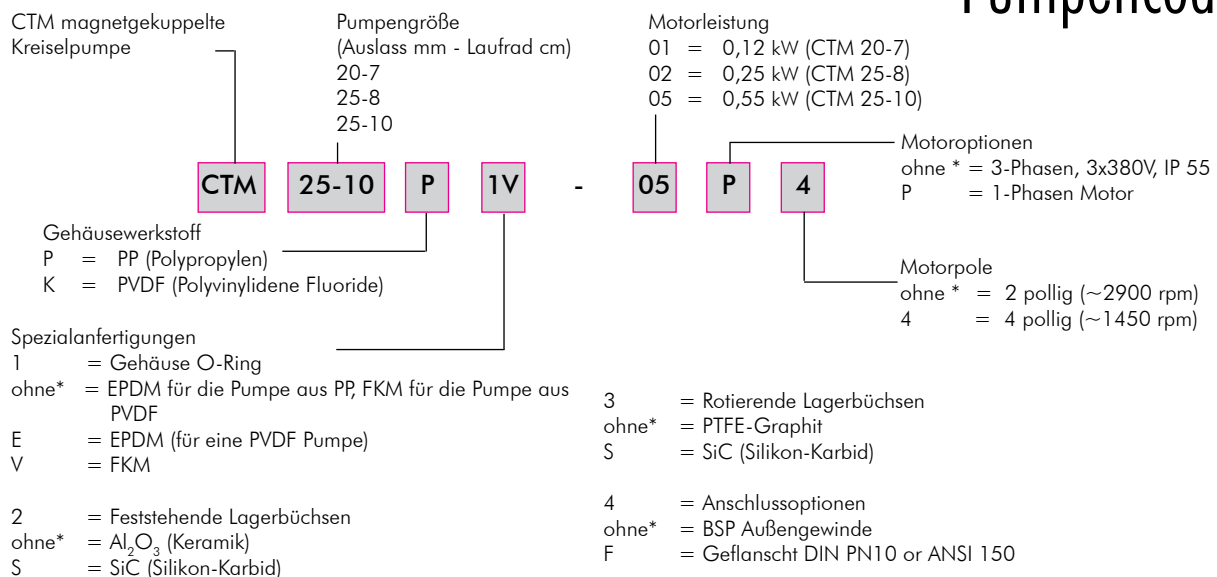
Pumpencod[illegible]

CTM magnetgekuppelte Kreiselpumpe

Pumpengröße
(Auslass mm - Laufrad cm)
20-7
25-8
25-10

Motorleistung
01 = 0,12 kW (CTM 20-7)
02 = 0,25 kW (CTM 25-8)
05 = 0,55 kW (CTM 25-10)

Motoroptionen
ohne * = 3-Phasen, 3x380V, IP 55
P = 1-Phasen Motor

CTM 25-10 P 1V - 05 P 4

Gehäusewerkstoff
P = PP (Polypropylen)
K = PVDF (Polyvinylidene Fluoride)

Motorpole
ohne * = 2 pollig (~2900 rpm)
4 = 4 pollig (~1450 rpm)

Spezialanfertigungen
1 = Gehäuse O-Ring
ohne* = EPDM für die Pumpe aus PP, FKM für die Pumpe aus PVDF
E = EPDM (für eine PVDF Pumpe)
V = FKM

2 = Feststehende Lagerbüchsen
ohne* = $Al_2O_3$ (Keramik)
S = SiC (Silikon-Karbid)

3 = Rotierende Lagerbüchsen
ohne* = PTFE-Graphit
S = SiC (Silikon-Karbid)

4 = Anschlussoptionen
ohne* = BSP Außengewinde
F = Geflanscht DIN PN10 or ANSI 150